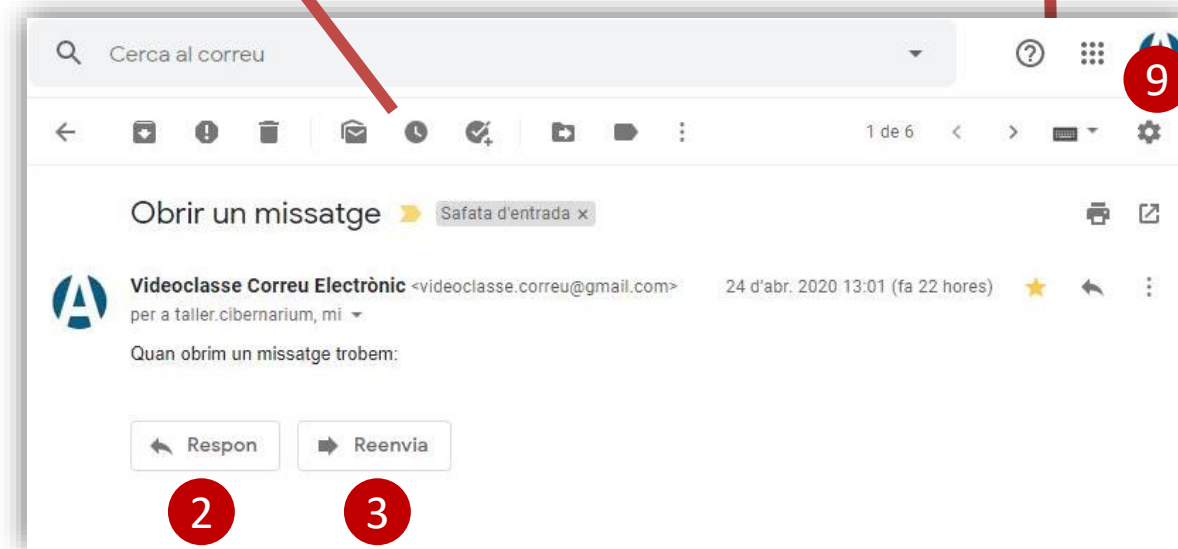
Cerca al correu

9

1 de 6

Obrir un missatge Safata d'entrada ×

Videoclasse Correu Electrònic <videoclasse.correu@gmail.com> 24 d'abr. 2020 13:01 (fa 22 hores)

per a taller.cibernarium, mi

Quan obrim un missatge trobem:

Respon

Reenvia

2

3